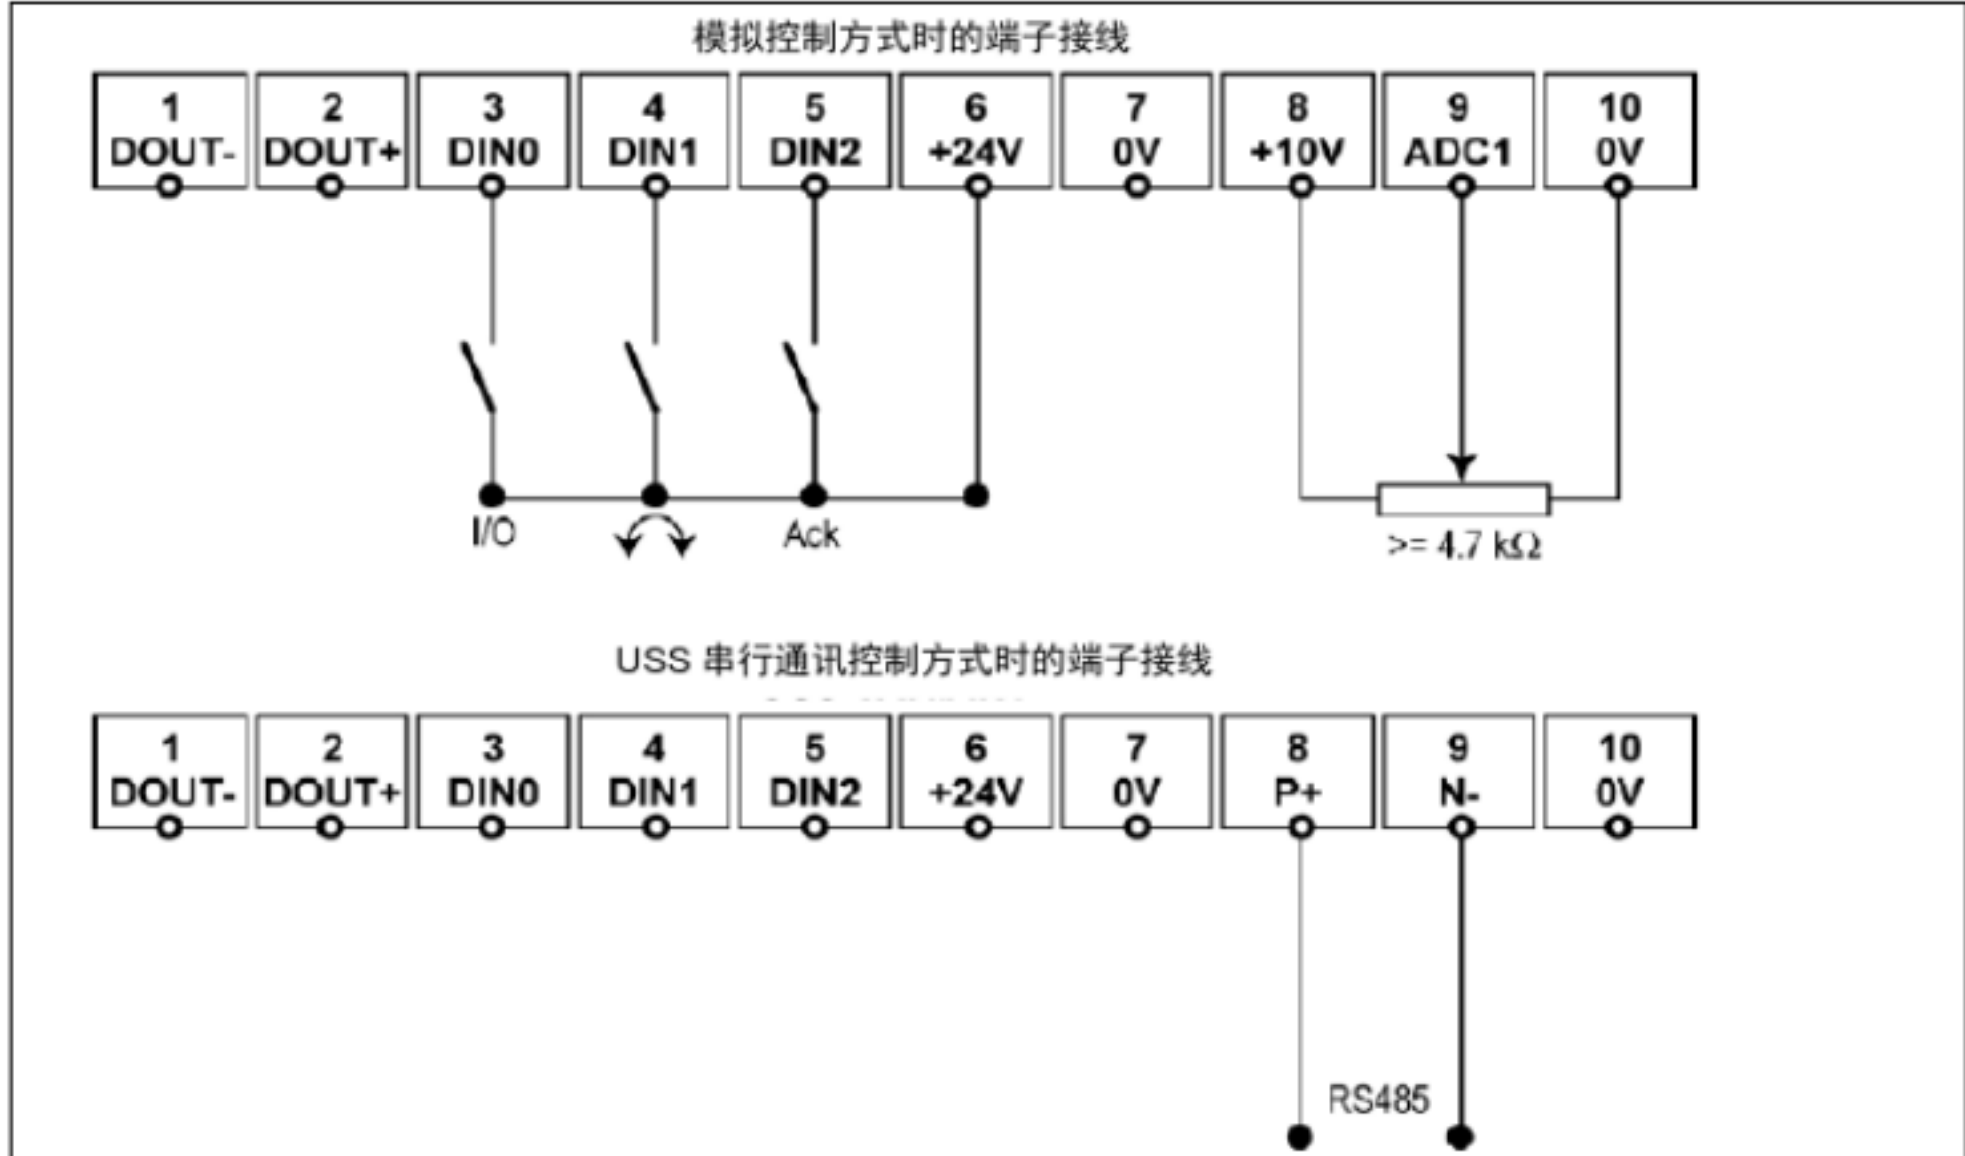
模拟控制方式时的端子接线

1 DOUT-
2 DOUT+
3 DIN0
4 DIN1
5 DIN2
6 +24V
7 0V
8 +10V
9 ADC1
10 0V

I/O

Ack

>= 4.7 kΩ

USS 串行通讯控制方式时的端子接线

1 DOUT-
2 DOUT+
3 DIN0
4 DIN1
5 DIN2
6 +24V
7 0V
8 P+
9 N-
10 0V

RS485